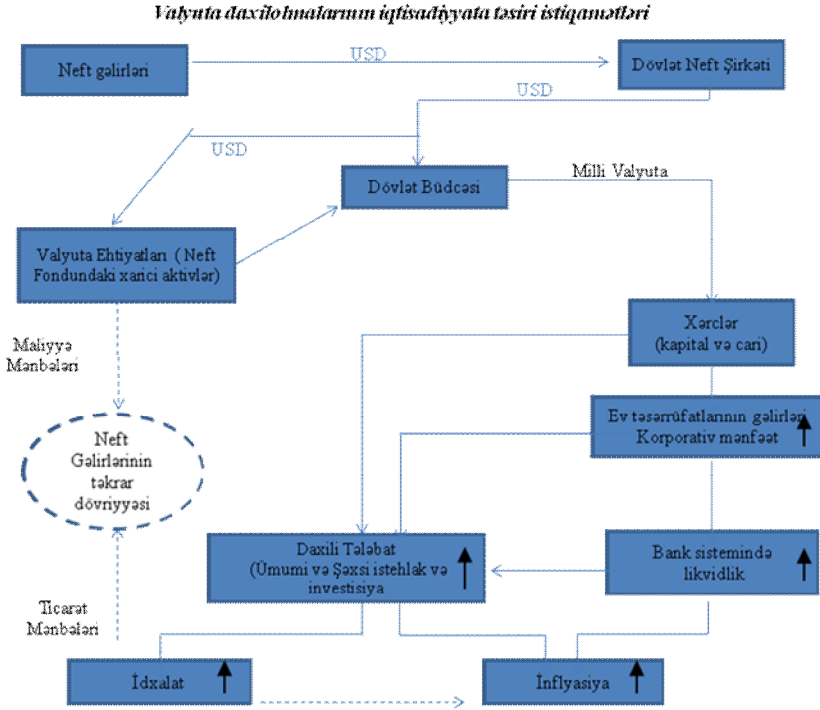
Valyuta daxilolmalarının iqtisadiyyata təsiri istiqamətləri

Neft gəlirləri

USD

Dövlət Neft Şirkəti

USD

USD

Dövlət Büdcəsi

Milli Valyuta

Valyuta Ehtiyatları (Neft Fondundakı xarici aktivlər)

Xərclər (kapital və cari)

Maliyyə Mənbələri

Ev təsərrüfatlarının gəlirləri Korporativ mənfəət

Neft Gəlirlərinin təkrar dövriyyəsi

Daxili Tələbat (Ümumi və Şəxsi istehlak və investisiya

Bank sistemində likvidlik

Ticarət Mənbələri

İdxalat

İnflyasiya